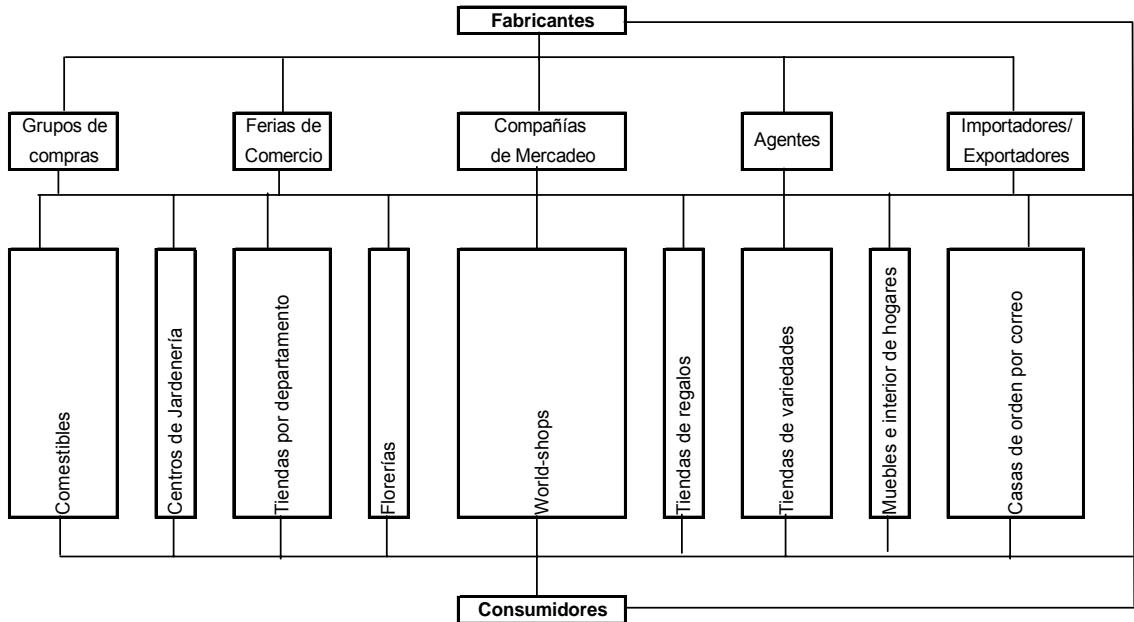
Fabricantes

Grupos de compras

Ferias de Comercio

Compañías de Mercadeo

Agentes

Importadores/ Exportadores

Comestibles

Centros de Jardenería

Tiendas por departamento

Florerías

World-shops

Tiendas de regalos

Tiendas de variedades

Muebles e interior de hogares

Casas de orden por correo

Consumidores